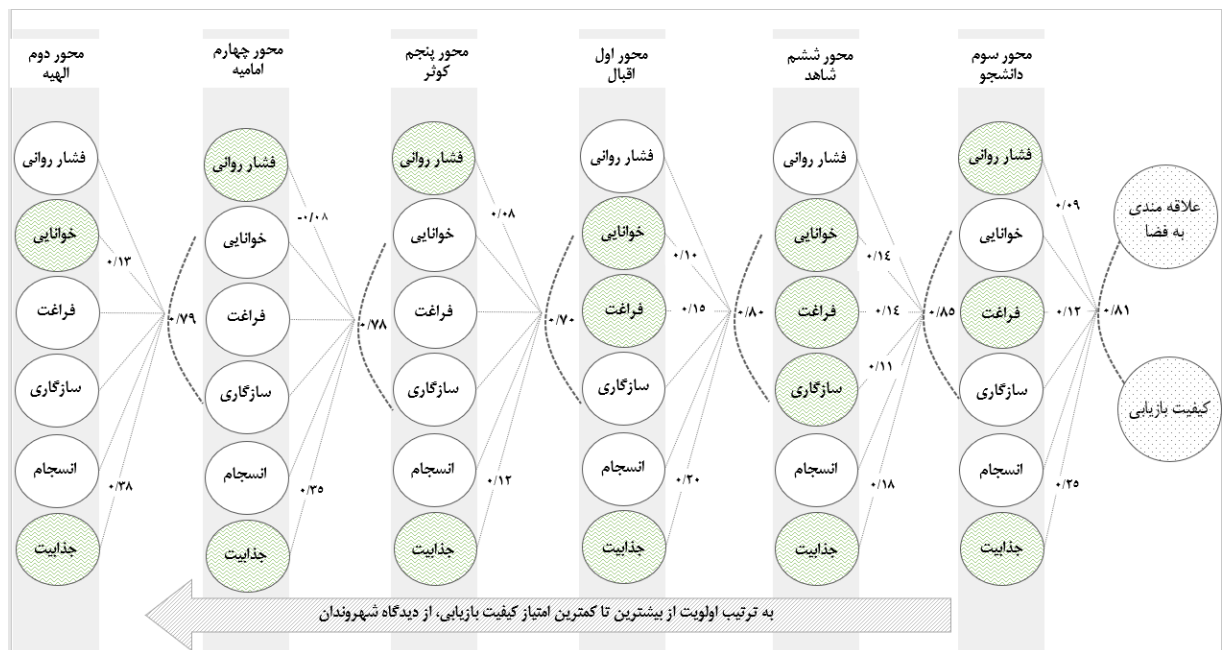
محور سوم
دانشجو

فشار روانی
خوانایی
فراغت
سازگاری
انسجام
جذابیت

علاقه مندی به فضا
کیفیت بازیابی

۰/۰۹
۰/۱۲
۰/۲۵
۰/۸۱

محور ششم
شاهد

فشار روانی
خوانایی
فراغت
سازگاری
انسجام
جذابیت

۰/۱۴
۰/۱۴
۰/۱۱
۰/۱۸
۰/۸۵

محور اول
اقبال

فشار روانی
خوانایی
فراغت
سازگاری
انسجام
جذابیت

۰/۱۰
۰/۱۵
۰/۲۰
۰/۸۰

محور پنجم
کوثر

فشار روانی
خوانایی
فراغت
سازگاری
انسجام
جذابیت

۰/۰۸
۰/۱۲
۰/۷۰

محور چهارم
امامیه

فشار روانی
خوانایی
فراغت
سازگاری
انسجام
جذابیت

-۰/۰۸
۰/۳۵
۰/۷۸

محور دوم
الهیه

فشار روانی
خوانایی
فراغت
سازگاری
انسجام
جذابیت

۰/۱۳
۰/۳۸
۰/۷۹

به ترتیب اولویت از بیشترین تا کمترین امتیاز کیفیت بازیابی، از دیدگاه شهروندان